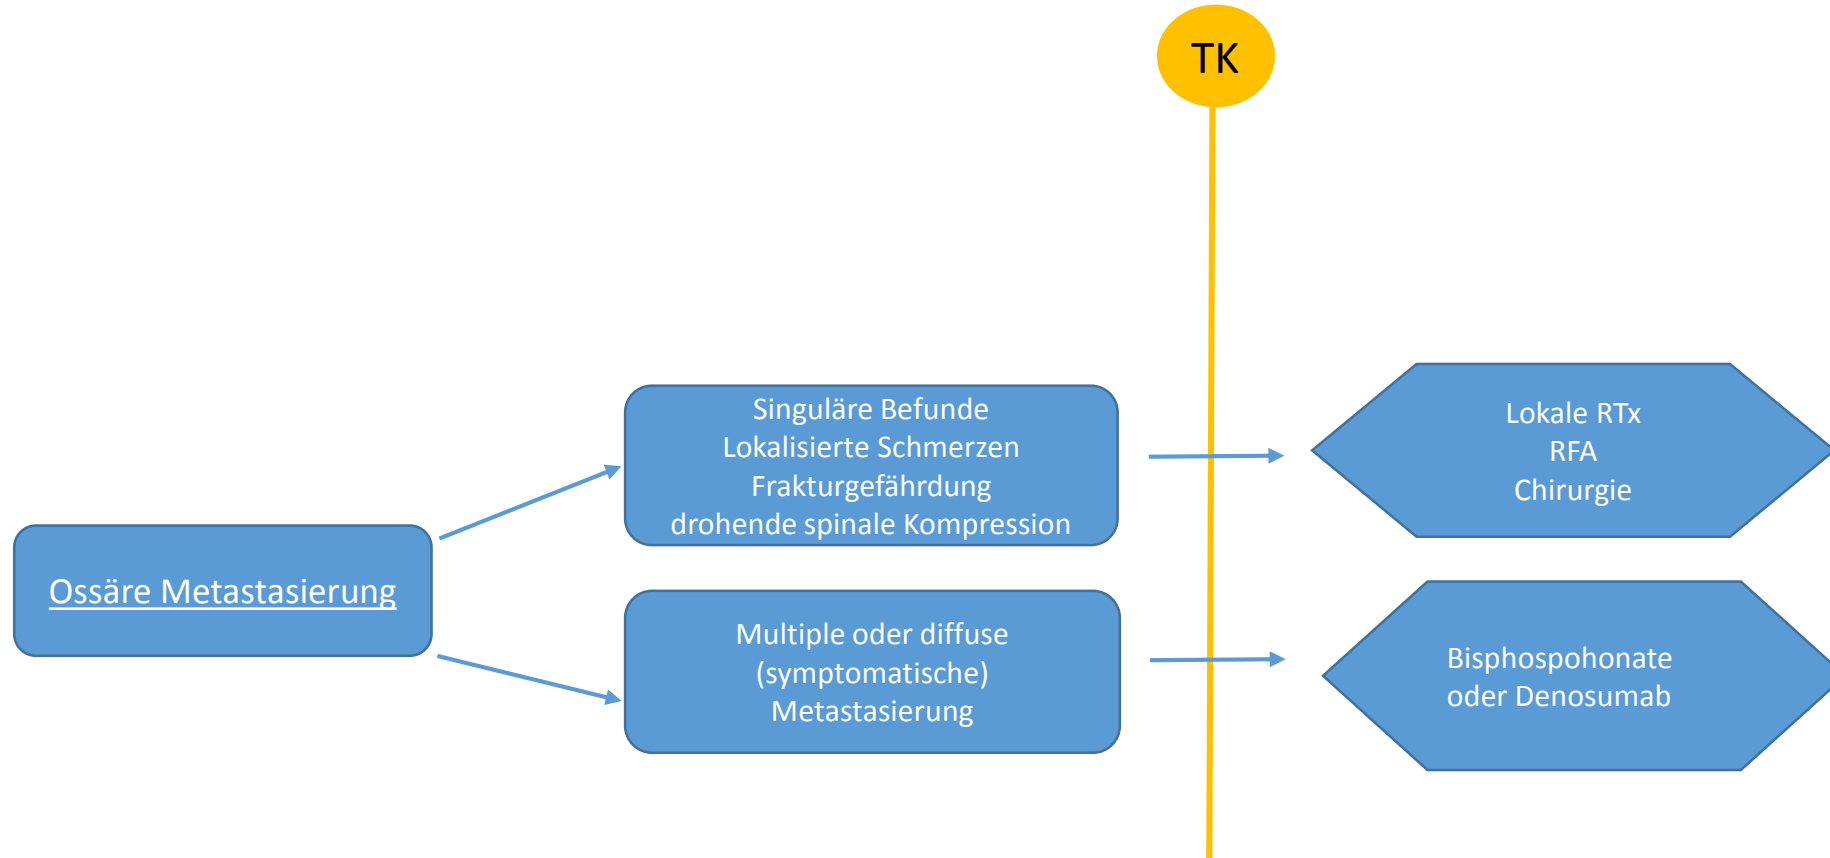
TK

Ossäre Metastasierung

Singuläre Befunde
Lokalisierte Schmerzen
Frakturgefährdung
drohende spinale Kompression

Multiple oder diffuse
(symptomatische)
Metastasierung

Lokale RTx
RFA
Chirurgie

Bisphospohonate
oder Denosumab